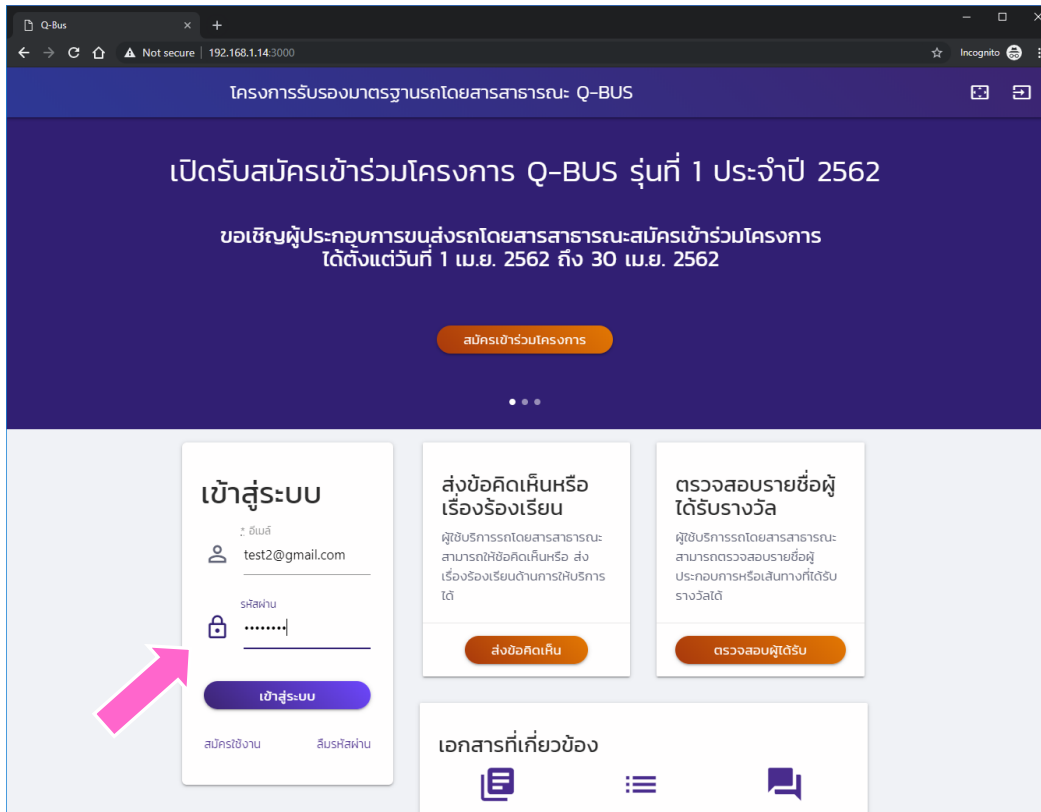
Q-Bus
Not secure | 192.168.1.14:3000
Incognito

โครงการรับรองมาตรฐานรถโดยสารสาธารณะ Q-BUS

เปิดรับสมัครเข้าร่วมโครงการ Q-BUS รุ่นที่ 1 ประจำปี 2562

ขอเชิญผู้ประกอบการขนส่งรถโดยสารสาธารณะสมัครเข้าร่วมโครงการ ได้ตั้งแต่วันที่ 1 เม.ย. 2562 ถึง 30 เม.ย. 2562

สมัครเข้าร่วมโครงการ

เข้าสู่ระบบ

อีเมล์
test2@gmail.com

รหัสผ่าน
••••••••

เข้าสู่ระบบ

สมัครใช้งาน ลืมรหัสผ่าน

ส่งข้อคิดเห็นหรือเรื่องร้องเรียน

ผู้ใช้บริการรถโดยสารสาธารณะสามารถให้ข้อคิดเห็นหรือ ส่งเรื่องร้องเรียนด้านการให้บริการได้

ส่งข้อคิดเห็น

ตรวจสอบรายชื่อผู้ได้รับรางวัล

ผู้ใช้บริการรถโดยสารสาธารณะสามารถตรวจสอบรายชื่อผู้ประกอบการหรือเส้นทางที่ได้รับรางวัลได้

ตรวจสอบผู้ได้รับ

เอกสารที่เกี่ยวข้อง